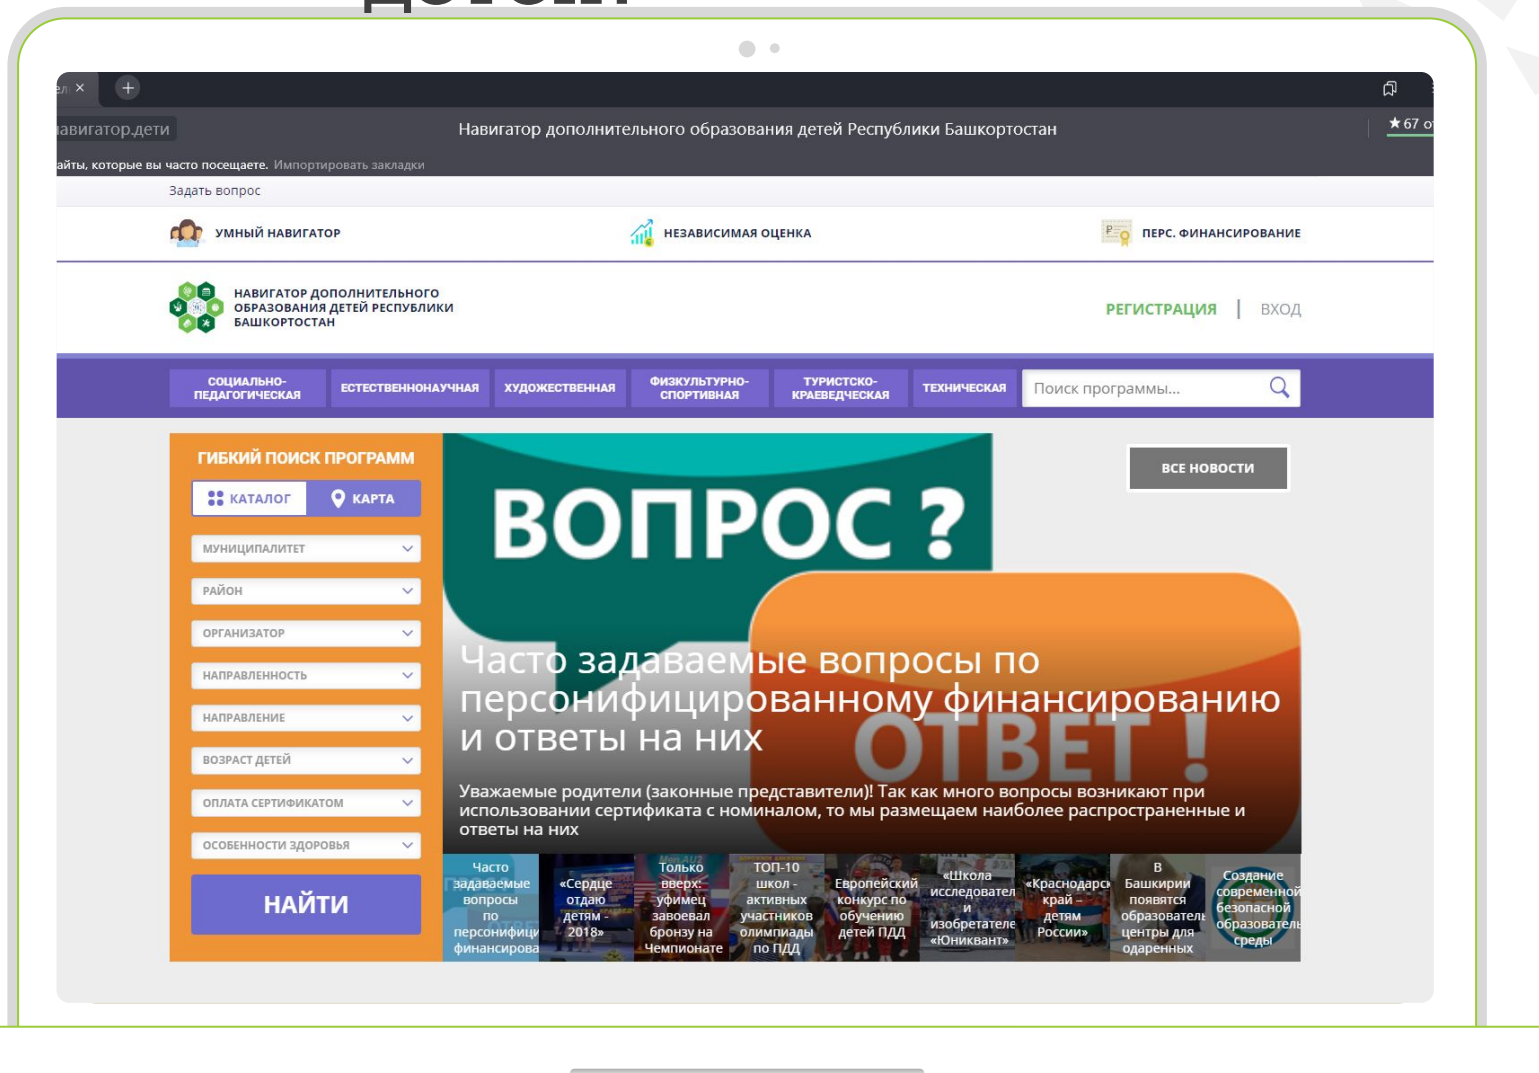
детей

ел ×

авигатор.дети

Навигатор дополнительного образования детей Республики Башкортостан

★ 67 о

айты, которые вы часто посещаете. Импортировать закладки

Задать вопрос

УМНЫЙ НАВИГАТОР

НЕЗАВИСИМАЯ ОЦЕНКА

ПЕРС. ФИНАНСИРОВАНИЕ

НАВИГАТОР ДОПОЛНИТЕЛЬНОГО ОБРАЗОВАНИЯ ДЕТЕЙ РЕСПУБЛИКИ БАШКОРТОСТАН

РЕГИСТРАЦИЯ | ВХОД

СОЦИАЛЬНО-ПЕДАГОГИЧЕСКАЯ

ЕСТЕСТВЕННОНАУЧНАЯ

ХУДОЖЕСТВЕННАЯ

ФИЗКУЛЬТУРНО-СПОРТИВНАЯ

ТУРИСТСКО-КРАЕВЕДЧЕСКАЯ

ТЕХНИЧЕСКАЯ

Поиск программы...

ГИБКИЙ ПОИСК ПРОГРАММ

КАТАЛОГ

КАРТА

МУНИЦИПАЛИТЕТ

РАЙОН

ОРГАНИЗАТОР

НАПРАВЛЕННОСТЬ

НАПРАВЛЕНИЕ

ВОЗРАСТ ДЕТЕЙ

ОПЛАТА СЕРТИФИКАТОМ

ОСОБЕННОСТИ ЗДОРОВЬЯ

НАЙТИ

ВОПРОС ?

ОТВЕТ !

Часто задаваемые вопросы по персонифицированному финансированию и ответы на них

Уважаемые родители (законные представители)! Так как много вопросы возникают при использовании сертификата с номиналом, то мы размещаем наиболее распространенные и ответы на них

ВСЕ НОВОСТИ

Часто задаваемые вопросы по персонифици финансирова

«Сердце отдаю детям - 2018»

Только вверх: уфимец завоевал бронзу на Чемпионате

ТОП-10 школ - активных участников олимпиады по ПДД

Европейский конкурс по обучению детей ПДД

«Школа исследовател и изобретателе «Юниквант»

«Краснодарск край – детям России»

В Башкирии появятся образователь центры для одаренных

Создание современной безопасной образователь среды